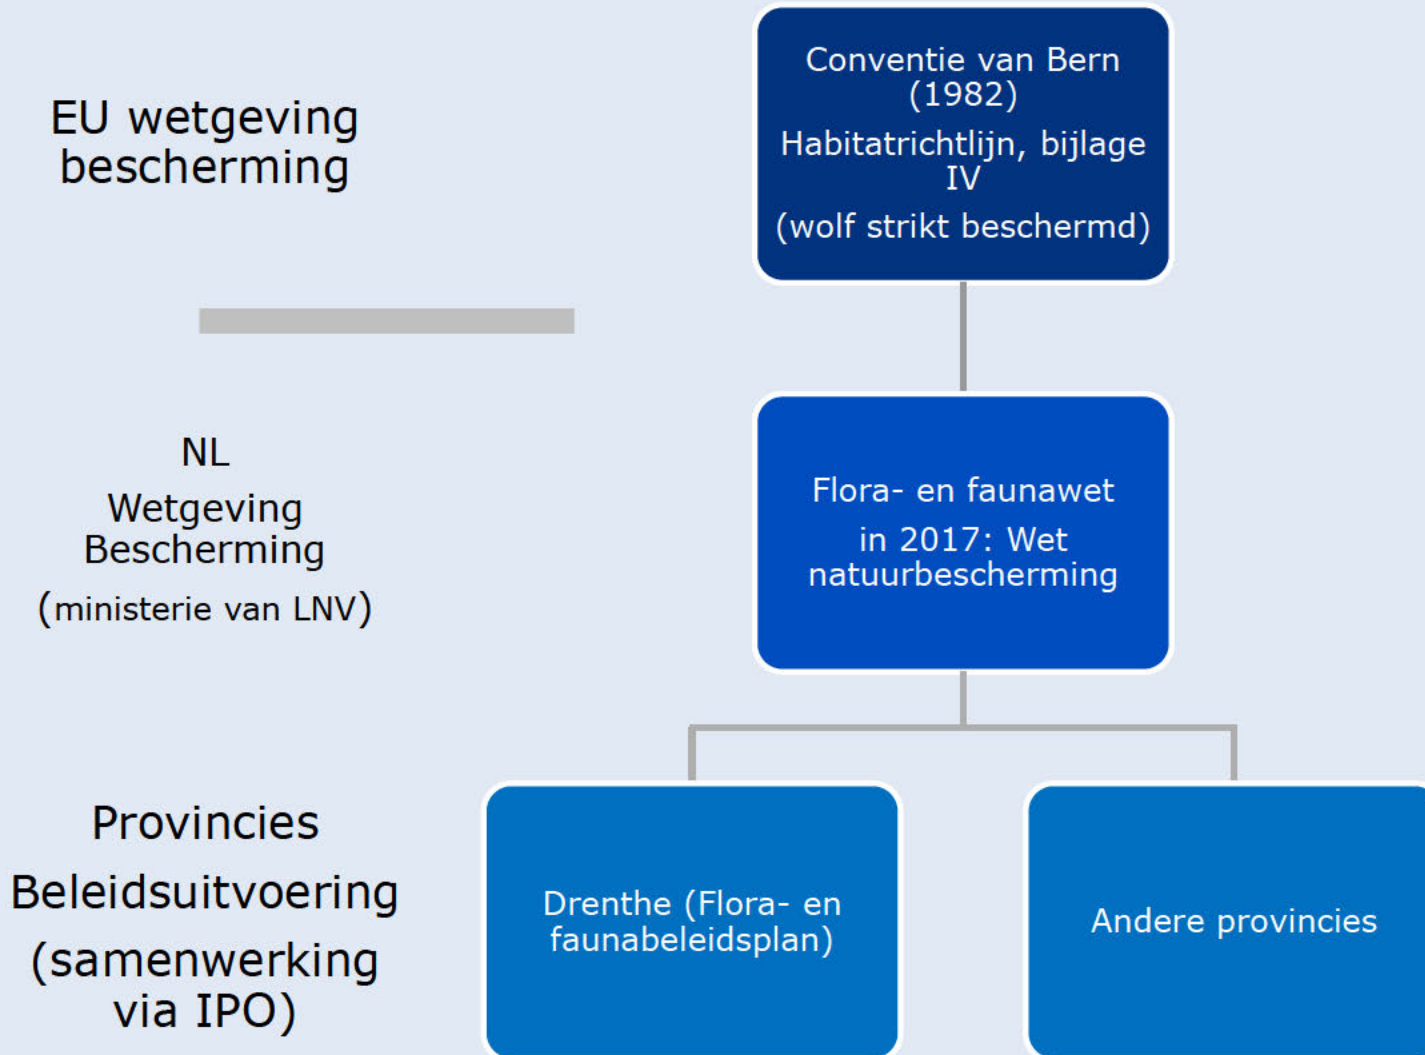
EU wetgeving bescherming

Conventie van Bern (1982)

Habitatrichtlijn, bijlage IV

(wolf strikt beschermd)

NL

Wetgeving Bescherming

(ministerie van LNV)

Flora- en faunawet

in 2017: Wet natuurbescherming

Provincies

Beleidsuitvoering

(samenwerking via IPO)

Drenthe (Flora- en faunabeleidsplan)

Andere provincies